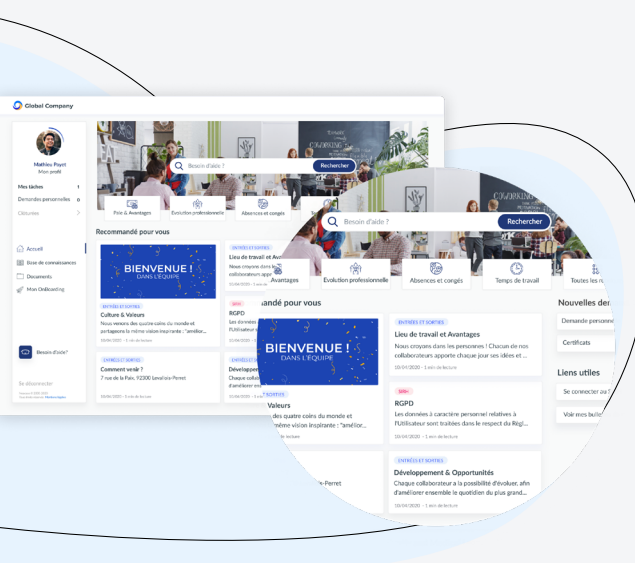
Global Company

Mathieu Payet
Mon profil

Mes tâches 1
Demandes personnelles 0
Clôturées

Accueil
Base de connaissances
Documents
Mon Onboarding

Besoin d'aide?

Se déconnecter

Besoin d'aide ?
Rechercher

Prix & Avantages
Évolution professionnelle
Absences et congés

Recommandé pour vous

BIENVENUE !
DANS L'ÉQUIPE

ENTRÉES ET SORTIES
Culture & Valeurs
Nous venons des quatre coins du monde et partageons la même vision inspirante : "amélior...
05/06/2020 · 1 min de lecture

ENTRÉES ET SORTIES
Comment venir ?
7 rue de la Paix, 92300 Levallois-Perret

ENTRÉES ET SORTIES
Lieu de travail et Av

RGPD

Besoin d'aide ?
Rechercher

Avantages
Évolution professionnelle
Absences et congés
Temps de travail
Toutes les

mandé pour vous

BIENVENUE !
DANS L'ÉQUIPE

ENTRÉES ET SORTIES
Lieu de travail et Avantages
Nous croyons dans les personnes ! Chacun de nos collaborateurs apporte chaque jour ses idées et ...
05/06/2020 · 1 min de lecture

RGPD
Les données à caractère personnel relatives à l'Utilisateur sont traitées dans le respect du Régl...
05/06/2020 · 1 min de lecture

ENTRÉES ET SORTIES
Développement & Opportunités
Chaque collaborateur a la possibilité d'évoluer, afin d'améliorer ensemble le quotidien du plus grand...
05/06/2020 · 1 min de lecture

Valeurs
des quatre coins du monde et même vision inspirante : "amélior...

Nouvelles de
Demande personne
Certificats

Liens utiles
Se connecter au
Voir mes bulle